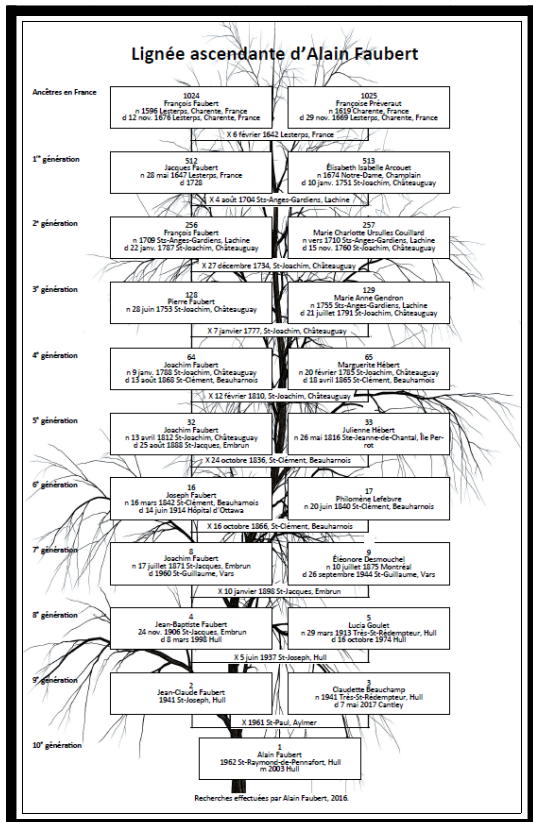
Lignée ascendante d'Alain Faubert

Ancêtres en France

1024
François Faubert
n 1596 Lesterps, Charente, France
d 12 nov. 1676 Lesterps, Charente, France

1025
Françoise Préveraut
n 1619 Charente, France
d 29 nov. 1669 Lesterps, Charente, France

X 6 février 1642 Lesterps, France

1$^{re}$ génération

512
Jacques Faubert
n 28 mai 1647 Lesterps, France
d 1728

513
Élisabeth Isabelle Arcouet
n 1674 Notre-Dame, Champlain
d 10 janv. 1751 St-Joachim, Châteauguay

X 4 août 1704 Sts-Anges-Gardiens, Lachine

2$^{e}$ génération

256
François Faubert
n 1709 Sts-Anges-Gardiens, Lachine
d 22 janv. 1787 St-Joachim, Châteauguay

257
Marie Charlotte Ursulles Couillard
n vers 1710 Sts-Anges-Gardiens, Lachine
d 15 nov. 1760 St-Joachim, Châteauguay

X 27 décembre 1734, St-Joachim, Châteauguay

3$^{e}$ génération

128
Pierre Faubert
n 28 juin 1753 St-Joachim, Châteauguay

129
Marie Anne Gendron
n 1755 Sts-Anges-Gardiens, Lachine
d 21 juillet 1791 St-Joachim, Châteauguay

X 7 janvier 1777, St-Joachim, Châteauguay

4$^{e}$ génération

64
Joachim Faubert
n 9 janv. 1788 St-Joachim, Châteauguay
d 13 août 1868 St-Clément, Beauharnois

65
Marguerite Hébert
n 20 février 1785 St-Joachim, Châteauguay
d 18 avril 1865 St-Clément, Beauharnois

X 12 février 1810, St-Joachim, Châteauguay

5$^{e}$ génération

32
Joachim Faubert
n 13 avril 1812 St-Joachim, Châteauguay
d 25 août 1888 St-Jacques, Embrun

33
Julienne Hébert
n 26 mai 1816 Ste-Jeanne-de-Chantal, Île Perrot

X 24 octobre 1836, St-Clément, Beauharnois

6$^{e}$ génération

16
Joseph Faubert
n 16 mars 1842 St-Clément, Beauharnois
d 14 juin 1914 Hôpital d'Ottawa

17
Philomène Lefebvre
n 20 juin 1840 St-Clément, Beauharnois

X 16 octobre 1866, St-Clément, Beauharnois

7$^{e}$ génération

8
Joachim Faubert
n 17 juillet 1871 St-Jacques, Embrun
d 1960 St-Guillaume, Vars

9
Éléonore Desmouchel
n 10 juillet 1875 Montréal
d 26 septembre 1944 St-Guillaume, Vars

X 10 janvier 1898 St-Jacques, Embrun

8$^{e}$ génération

4
Jean-Baptiste Faubert
24 nov. 1906 St-Jacques, Embrun
d 8 mars 1998 Hull

5
Lucia Goulet
n 29 mars 1913 Très-St-Rédempteur, Hull
d 16 octobre 1974 Hull

X 5 juin 1937 St-Joseph, Hull

9$^{e}$ génération

2
Jean-Claude Faubert
1941 St-Joseph, Hull

3
Claudette Beauchamp
n 1941 Très-St-Rédempteur, Hull
d 7 mai 2017 Cantley

X 1961 St-Paul, Aylmer

10$^{e}$ génération

1
Alain Faubert
1962 St-Raymond-de-Pennafort, Hull
m 2003 Hull

Recherches effectuées par Alain Faubert, 2016.